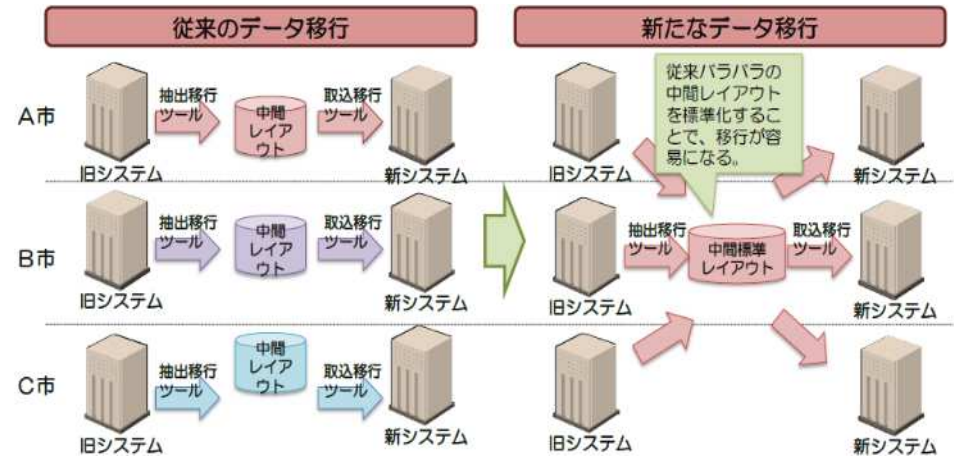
従来のデータ移行

A市
抽出移行ツール
中間レイアウト
取込移行ツール
旧システム
新システム

B市
抽出移行ツール
中間レイアウト
取込移行ツール
旧システム
新システム

C市
抽出移行ツール
中間レイアウト
取込移行ツール
旧システム
新システム

新たなデータ移行

従来バラバラの中間レイアウトを標準化することで、移行が容易になる。

旧システム
新システム
旧システム
抽出移行ツール
中間標準レイアウト
取込移行ツール
新システム
旧システム
新システム
旧システム
新システム